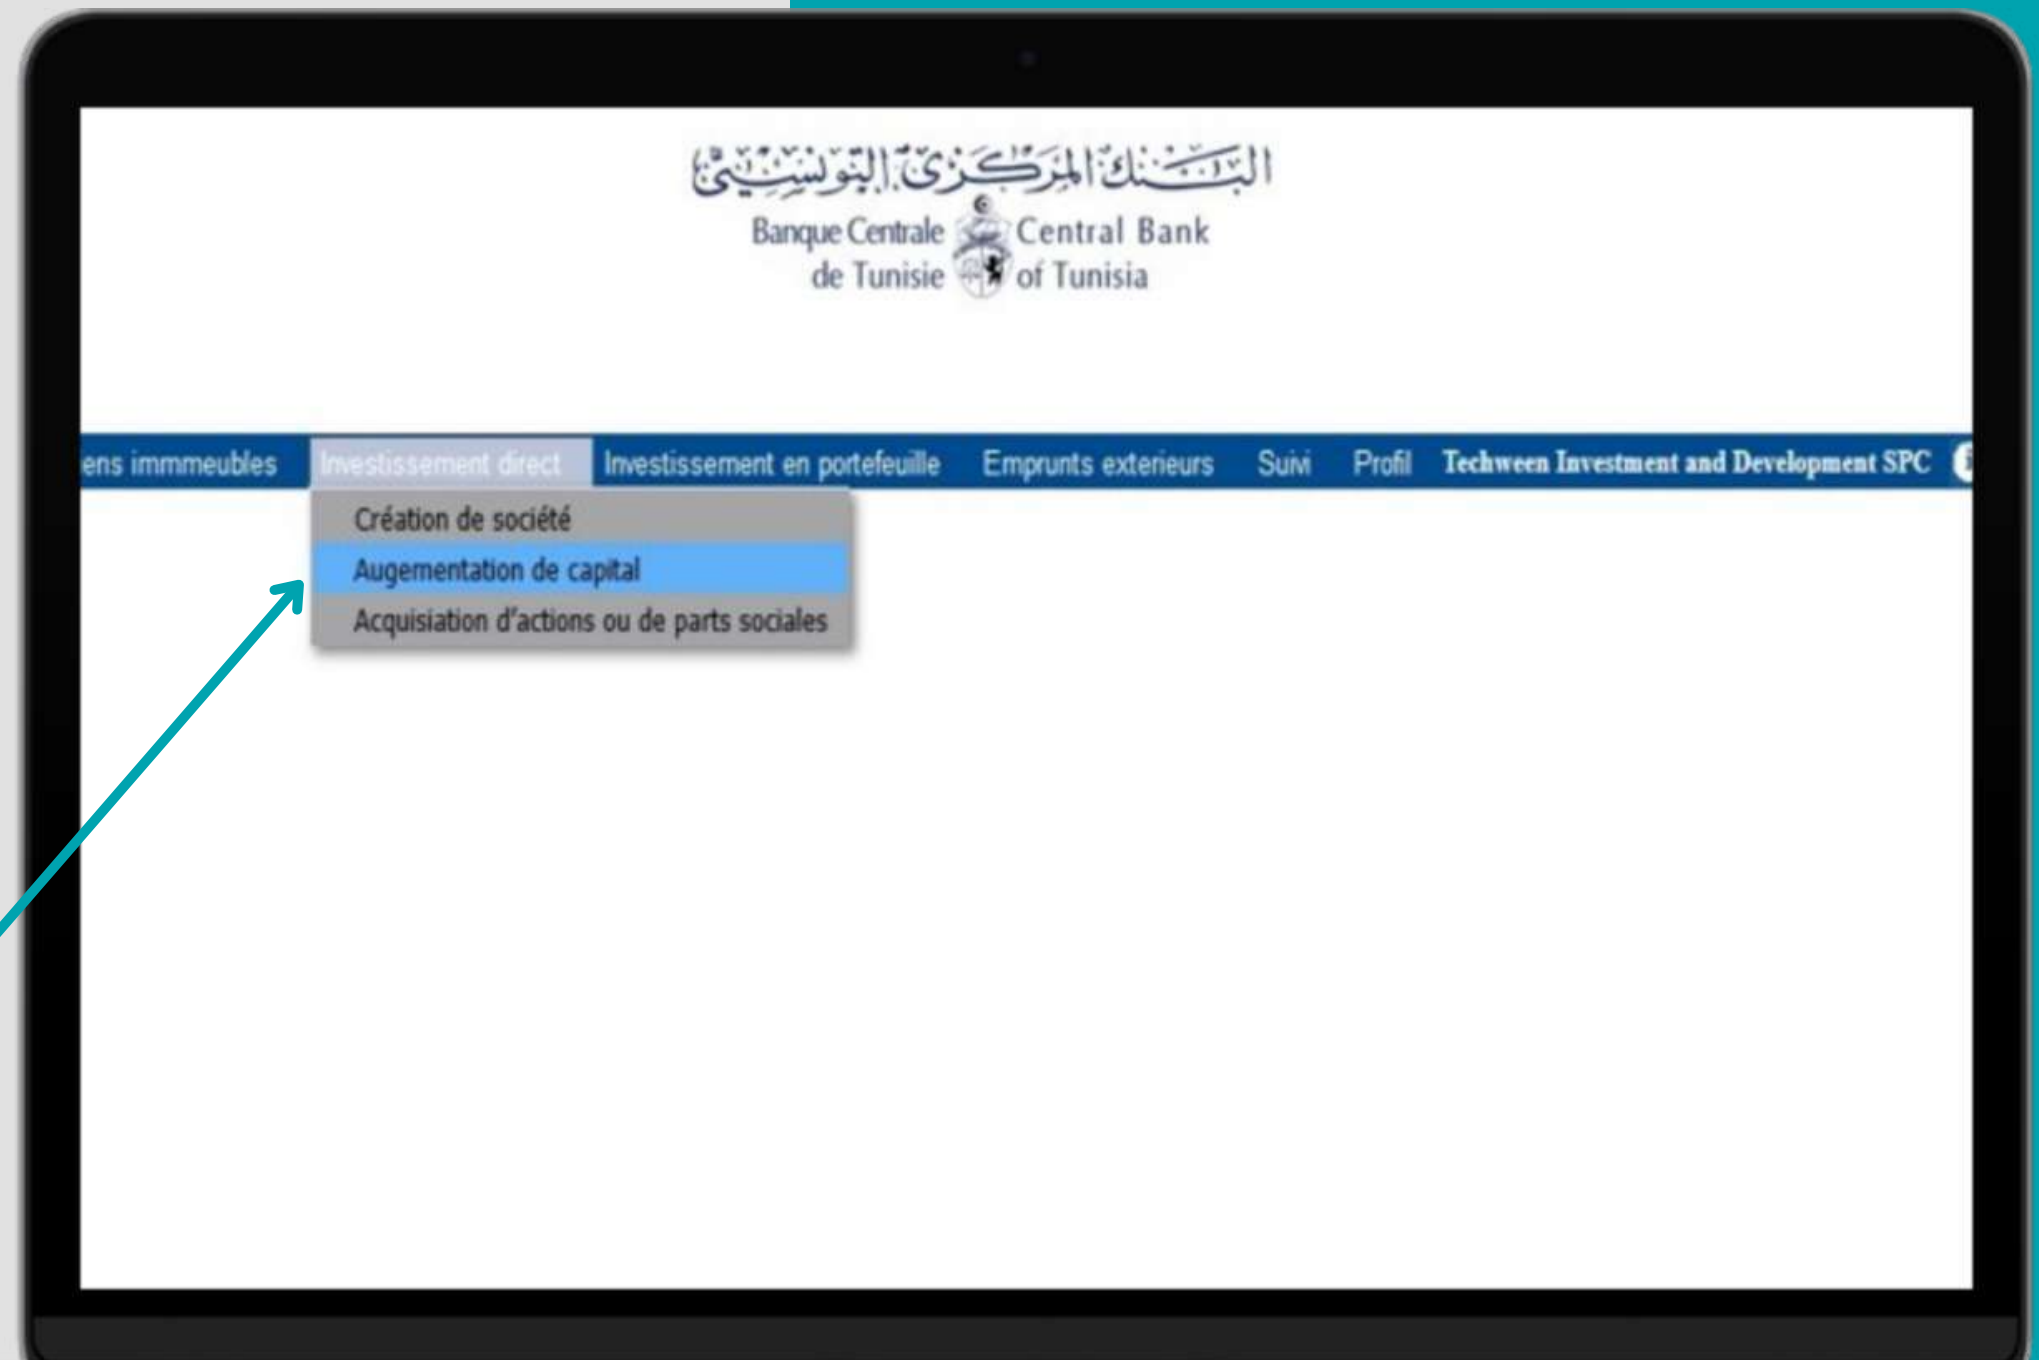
البنك المركزي التونسي
Banque Centrale de Tunisie
Central Bank of Tunisia

ens immmeubles | Investissement direct | Investissement en portefeuille | Emprunts exterieurs | Suivi | Profil | Techween Investment and Development SPC

Création de société
Augementation de capital
Acquisiation d'actions ou de parts sociales